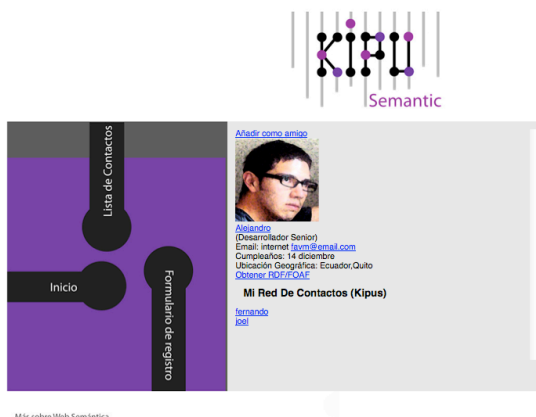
KIPU
Semantic

Lista de Contactos
Inicio
Formulario de registro

Añadir como amigo

Alejandro
(Desarrollador Senior)
Email: internet favm@email.com
Cumpleaños: 14 diciembre
Ubicación Geográfica: Ecuador,Quito
Obtener RDF/FOAF

Mi Red De Contactos (Kipus)

fernando
joel

Más sobre Web Semántica